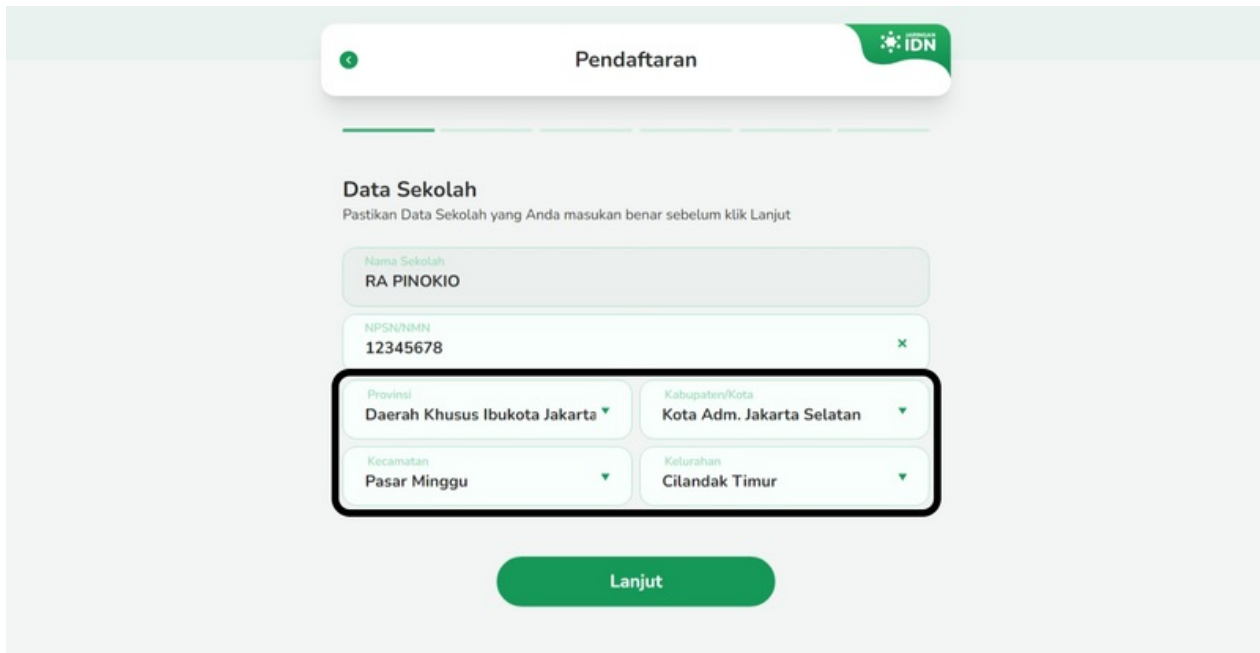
Pendaftaran

JARINGAN IDN

Data Sekolah
Pastikan Data Sekolah yang Anda masukan benar sebelum klik Lanjut

Nama Sekolah
RA PINOKIO

NPSN/NMN
12345678
×

Provinsi
Daerah Khusus Ibukota Jakarta

Kabupaten/Kota
Kota Adm. Jakarta Selatan

Kecamatan
Pasar Minggu

Kelurahan
Cilandak Timur

Lanjut